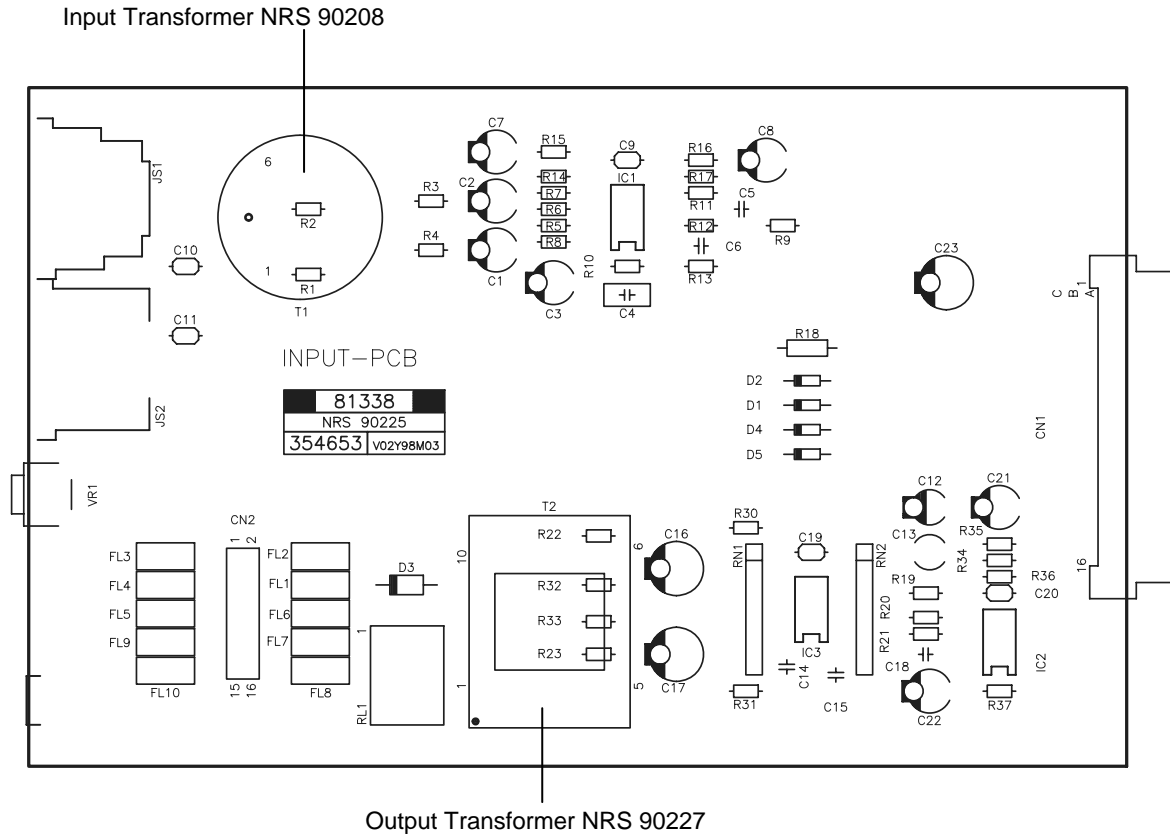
Input Transformer NRS 90208

JS1
6
R2
1
R1
T1
C10
C11
R3
R4
C7
C2
C1
C3
R15
R14
R7
R6
R5
R8
C9
IC1
R10
C4
R16
R17
R11
R12
R13
C5
C6
C8
R9
C23
C
B
A
1
INPUT–PCB
81338
NRS 90225
354653
V02Y98M03
JS2
R18
D2
D1
D4
D5
CN1
VR1
FL3
FL4
FL5
FL9
FL10
CN2
1 2
15 16
FL2
FL1
FL6
FL7
FL8
D3
RL1
1
T2
10
1
R22
R32
R33
R23
6
5
C16
C17
R30
RN1
R31
C19
IC3
C14
C15
RN2
R19
R20
R21
C12
C13
C18
C22
C21
R35
R34
R36
C20
IC2
R37
16

Output Transformer NRS 90227